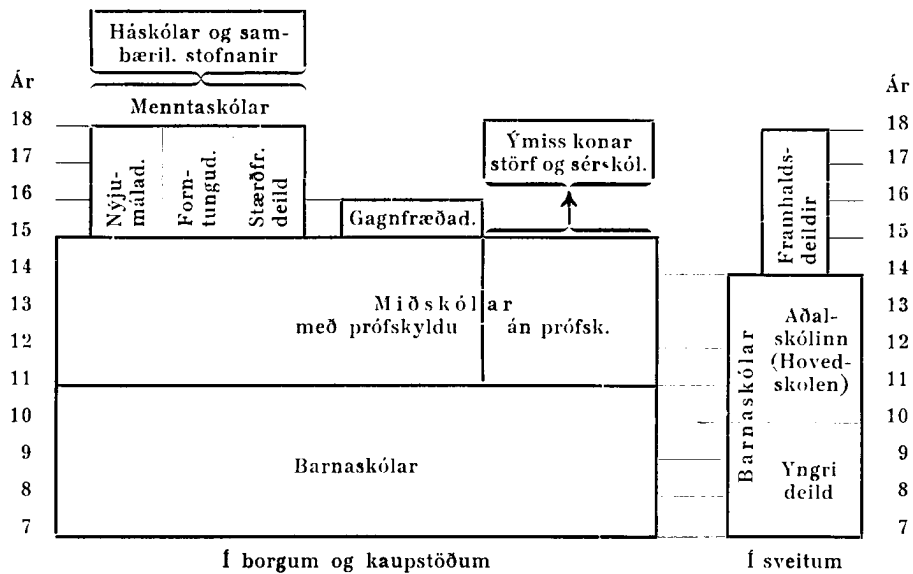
Háskólar og sambæril. stofnanir

Ár

Menntaskólar

18
17
16
15
14
13
12
11
10
9
8
7

Nýjumálad.

Forntungud.

Stærðfr. deild

Gagnfræðad.

Ýmiss konar störf og sérskól.

Miðskólar með prófskyldu

án prófsk.

Barnaskólar

Í borgum og kaupstöðum

Ár

18
17
16
15
14
13
12
11
10
9
8
7

Framhaldsdeildir

Barnaskólar

Aðalskólinn (Hovedskolen)

Yngri deild

Í sveitum